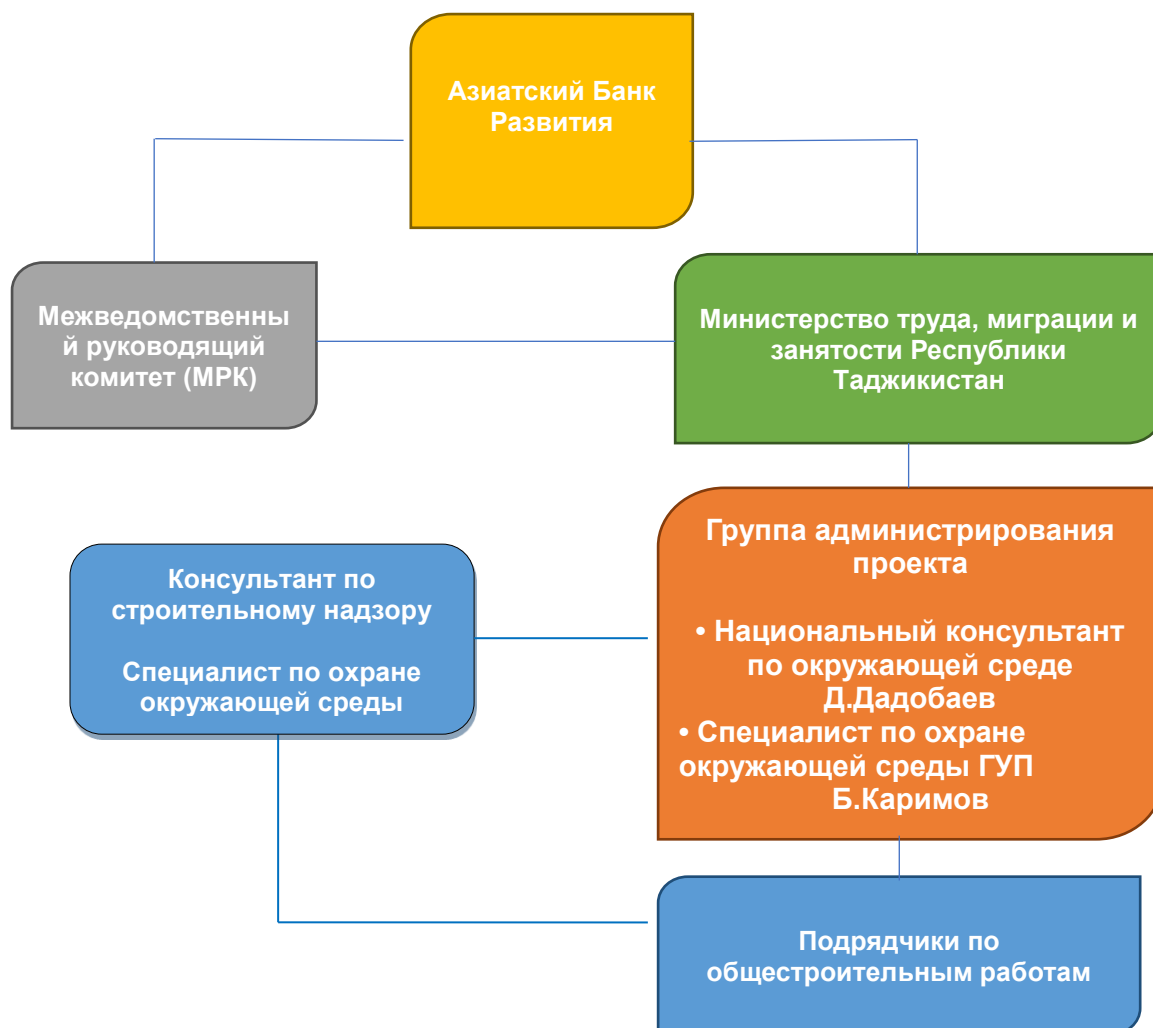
Азиатский Банк Развития

Межведомственный руководящий комитет (МРК)

Министерство труда, миграции и занятости Республики Таджикистан

Группа администрирования проекта

• Национальный консультант по окружающей среде Д.Дадобаев
• Специалист по охране окружающей среды ГУП Б.Каримов

Консультант по строительному надзору

Специалист по охране окружающей среды

Подрядчики по общестроительным работам